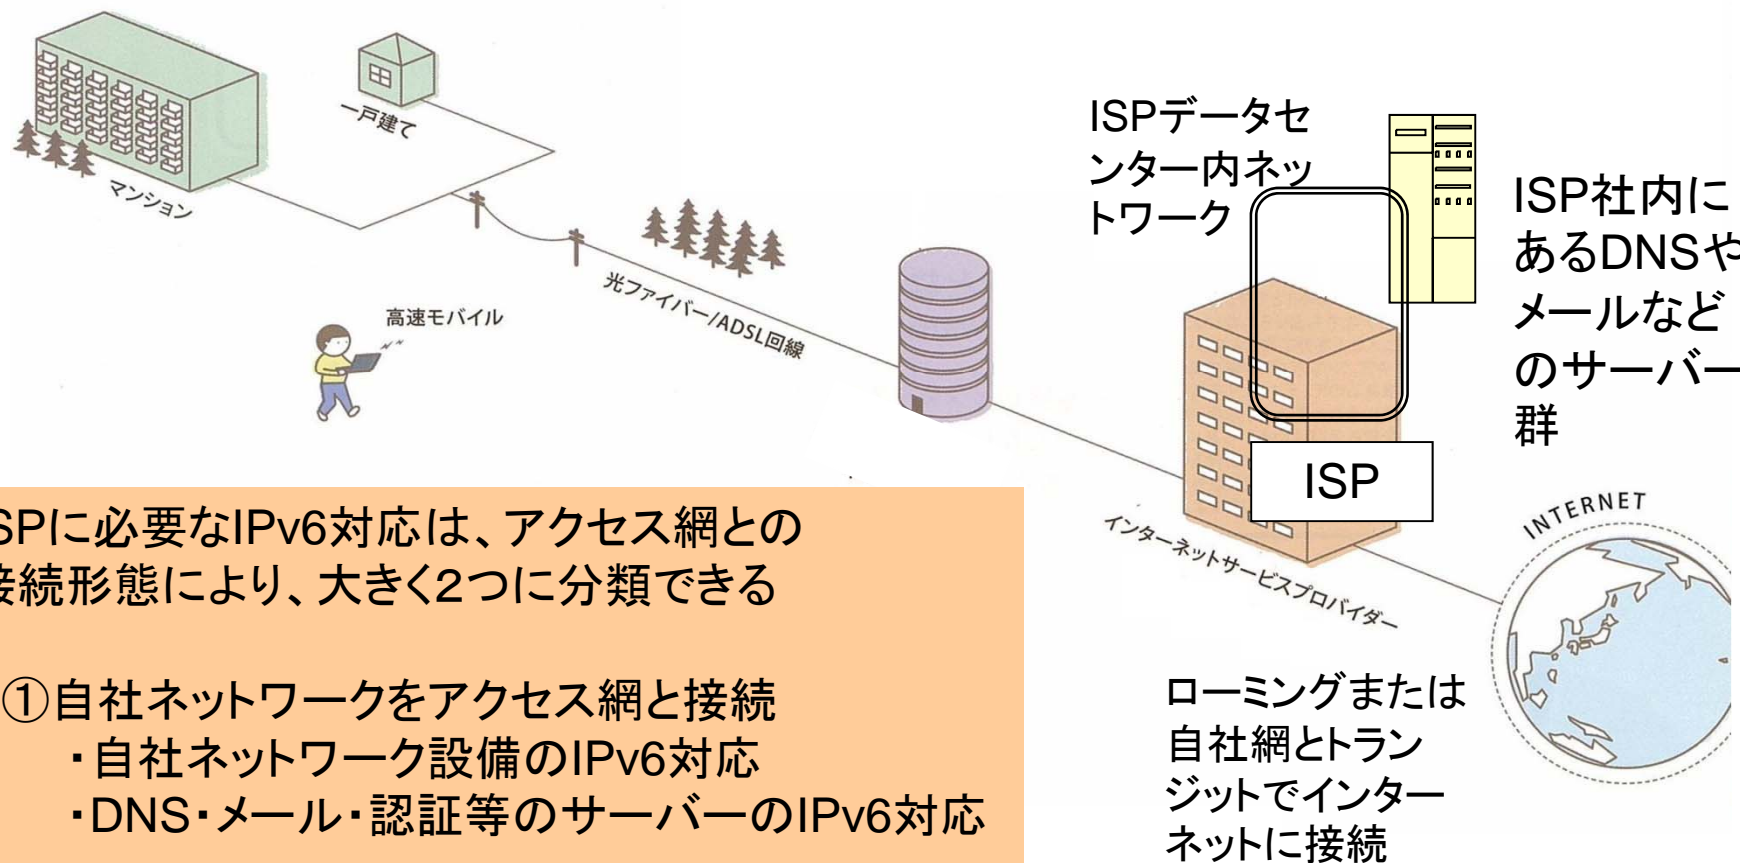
一戸建て

マンション

高速モバイル

光ファイバー/ADSL回線

ISPデータセンター内ネットワーク

ISP社内にあるDNSやメールなどのサーバー群

ISP

インターネットサービスプロバイダー

INTERNET

SPに必要なIPv6対応は、アクセス網との接続形態により、大きく2つに分類できる

①自社ネットワークをアクセス網と接続
・自社ネットワーク設備のIPv6対応
・DNS・メール・認証等のサーバーのIPv6対応

ローミングまたは自社網とトランジットでインターネットに接続